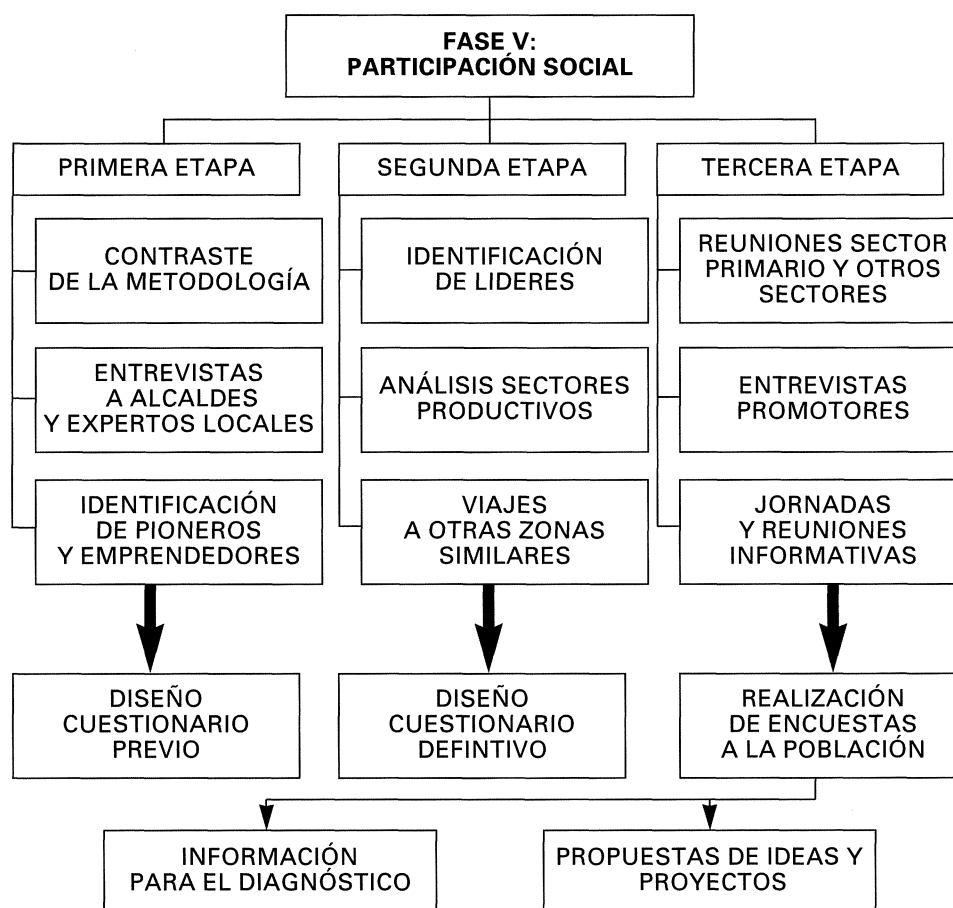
FASE V:
PARTICIPACIÓN SOCIAL

PRIMERA ETAPA

CONTRASTE DE LA METODOLOGÍA

ENTREVISTAS A ALCALDES Y EXPERTOS LOCALES

IDENTIFICACIÓN DE PIONEROS Y EMPRENDEDORES

DISEÑO CUESTIONARIO PREVIO

SEGUNDA ETAPA

IDENTIFICACIÓN DE LIDERES

ANÁLISIS SECTORES PRODUCTIVOS

VIAJES A OTRAS ZONAS SIMILARES

DISEÑO CUESTIONARIO DEFINTIVO

TERCERA ETAPA

REUNIONES SECTOR PRIMARIO Y OTROS SECTORES

ENTREVISTAS PROMOTORES

JORNADAS Y REUNIONES INFORMATIVAS

REALIZACIÓN DE ENCUESTAS A LA POBLACIÓN

INFORMACIÓN PARA EL DIAGNÓSTICO

PROPUESTAS DE IDEAS Y PROYECTOS